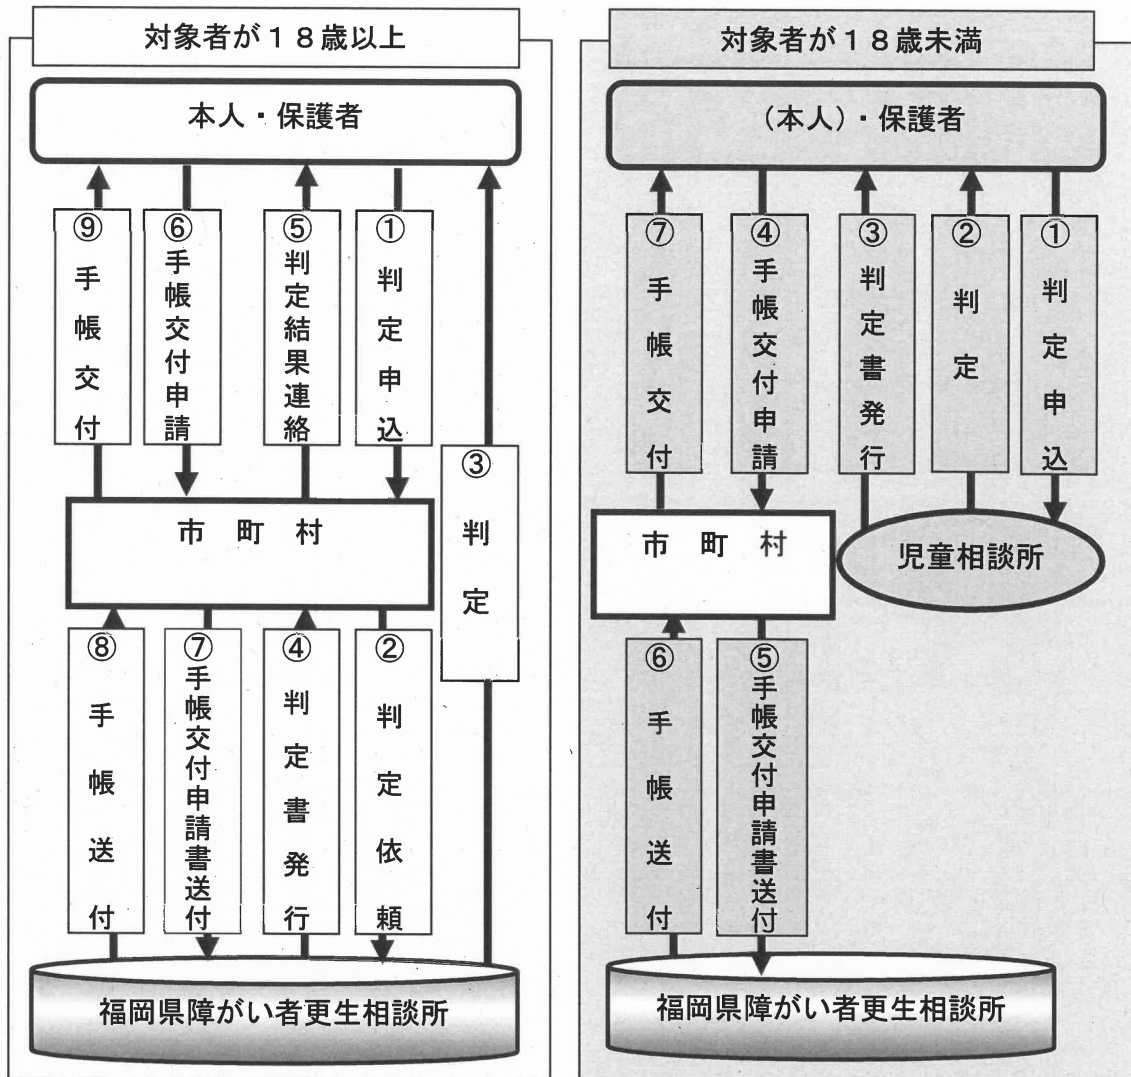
対象者が１８歳以上

本人・保護者

⑨ 手帳交付

⑥ 手帳交付申請

⑤ 判定結果連絡

① 判定申込

③ 判定

市　町　村

⑧ 手帳送付

⑦ 手帳交付申請書送付

④ 判定書発行

② 判定依頼

福岡県障がい者更生相談所

対象者が１８歳未満

（本人）・保護者

⑦ 手帳交付

④ 手帳交付申請

③ 判定書発行

② 判定

① 判定申込

市　町　村

児童相談所

⑥ 手帳送付

⑤ 手帳交付申請書送付

福岡県障がい者更生相談所